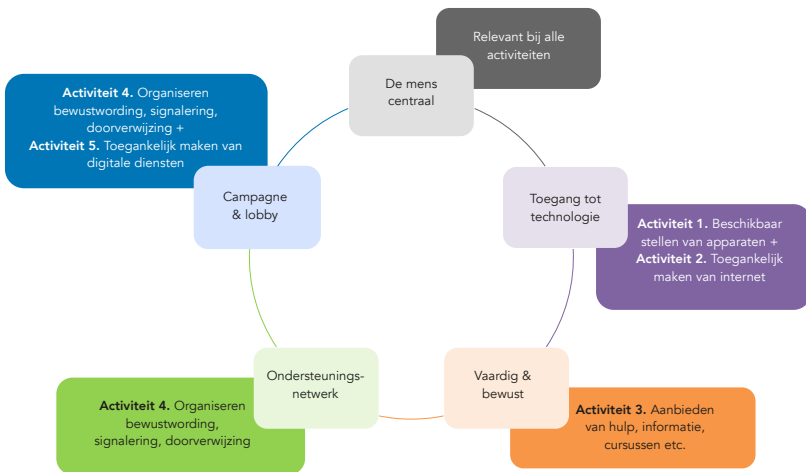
Relevant bij alle activiteiten

De mens centraal

Activiteit 4. Organiseren bewustwording, signalering, doorverwijzing + Activiteit 5. Toegankelijk maken van digitale diensten

Campagne & lobby

Toegang tot technologie

Activiteit 1. Beschikbaar stellen van apparaten + Activiteit 2. Toegankelijk maken van internet

Ondersteuningsnetwerk

Vaardig & bewust

Activiteit 4. Organiseren bewustwording, signalering, doorverwijzing

Activiteit 3. Aanbieden van hulp, informatie, cursussen etc.